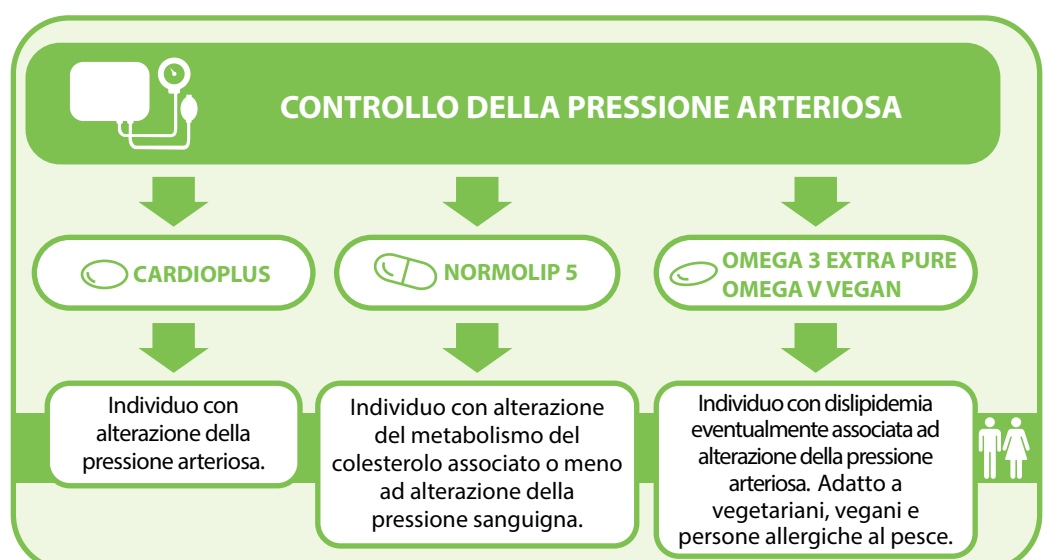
CONTROLLO DELLA PRESSIONE ARTERIOSA

CARDIOPLUS

NORMOLIP 5

OMEGA 3 EXTRA PURE
OMEGA V VEGAN

Individuo con alterazione della pressione arteriosa.

Individuo con alterazione del metabolismo del colesterolo associato o meno ad alterazione della pressione sanguigna.

Individuo con dislipidemia eventualmente associata ad alterazione della pressione arteriosa. Adatto a vegetariani, vegani e persone allergiche al pesce.